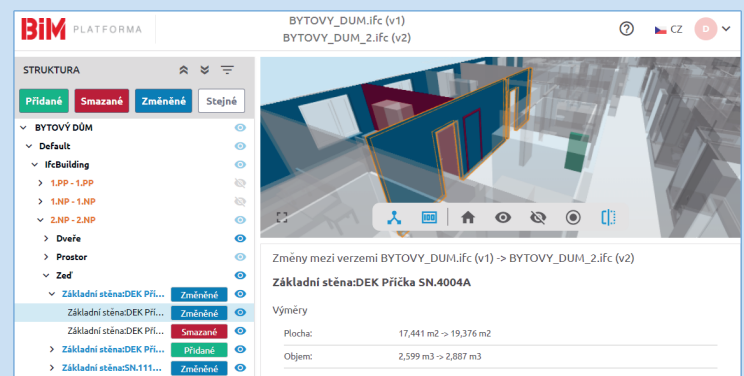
BIM PLATFORMA

BYTOVY_DUM.ifc (v1)
BYTOVY_DUM_2.ifc (v2)

CZ
D

STRUKTURA

Přidané
Smazané
Změněné
Stejné

BYTOVÝ DŮM
Default
IfcBuilding
1.PP - 1.PP
1.NP - 1.NP
2.NP - 2.NP
Dveře
Prostor
Zeď
Základní stěna:DEK Pří... Změněné
Základní stěna:DEK Pří... Změněné
Základní stěna:DEK Pří... Smazané
Základní stěna:DEK Pří... Přidané
Základní stěna:SN.111... Změněné

Změny mezi verzemi BYTOVY_DUM.ifc (v1) -> BYTOVY_DUM_2.ifc (v2)

Základní stěna:DEK Příčka SN.4004A

Výměry

| | |
|---|---|
| Plocha: | 17,441 m2 -> 19,376 m2 |
| Objem: | 2,599 m3 -> 2,887 m3 |